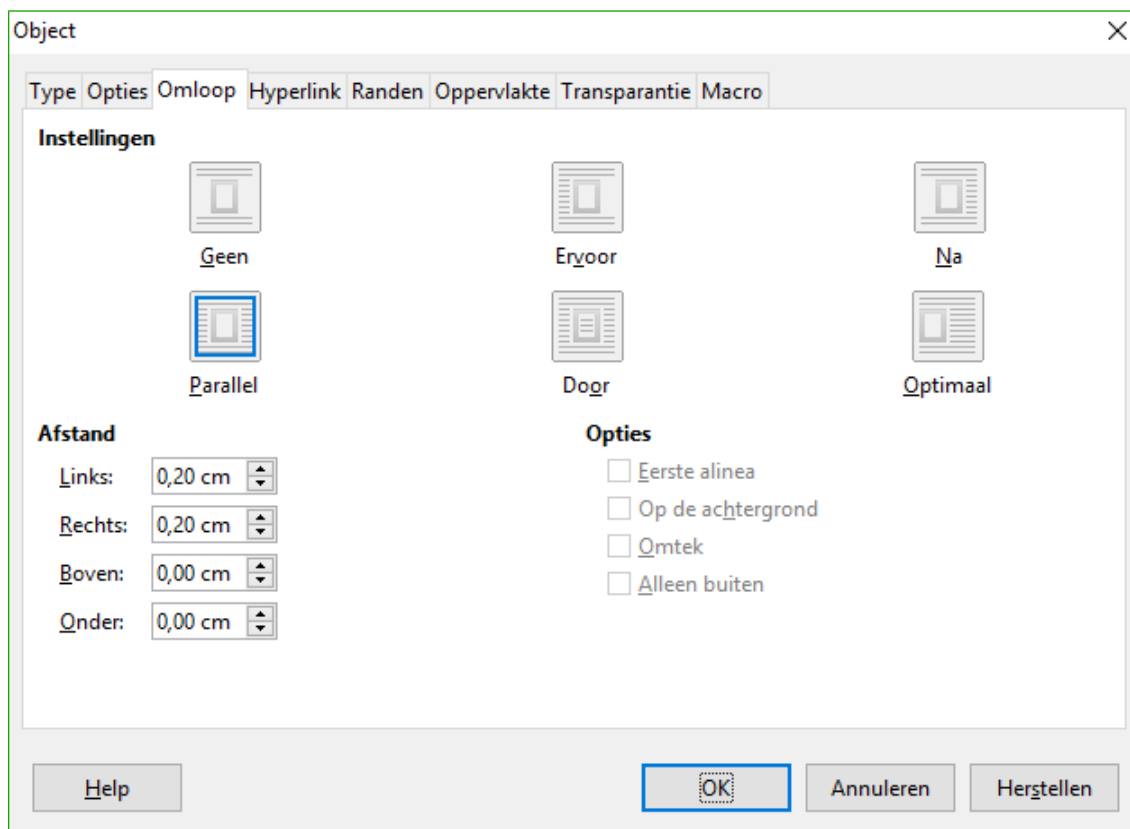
Object

Type Opties Omloop Hyperlink Randen Oppervlakte Transparantie Macro

Instellingen

Geen

Ervoor

Na

Parallel

Door

Optimaal

Afstand

Links: 0,20 cm

Rechts: 0,20 cm

Boven: 0,00 cm

Onder: 0,00 cm

Opties

Eerste alinea

Op de achtergrond

Omtek

Alleen buiten

Help

OK

Annuleren

Herstellen